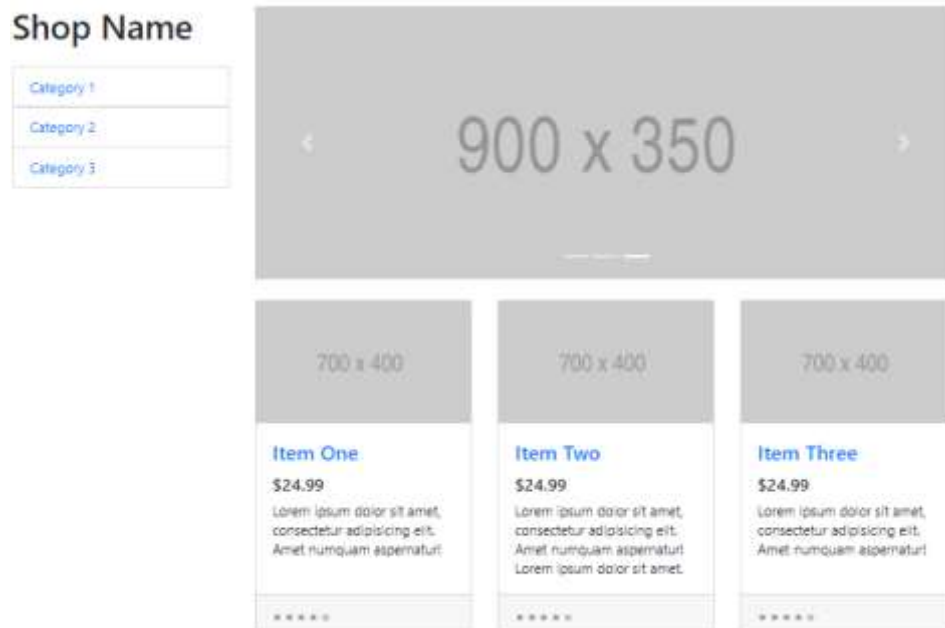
Shop Name

Category 1

Category 2

Category 3

‹

900 x 350

›

700 x 400

Item One

$24.99

Lorem ipsum dolor sit amet, consectetur adipisicing elit. Amet numquam aspernatur!

★★★★★

700 x 400

Item Two

$24.99

Lorem ipsum dolor sit amet, consectetur adipisicing elit. Amet numquam aspernatur! Lorem ipsum dolor sit amet.

★★★★★

700 x 400

Item Three

$24.99

Lorem ipsum dolor sit amet, consectetur adipisicing elit. Amet numquam aspernatur!

★★★★★